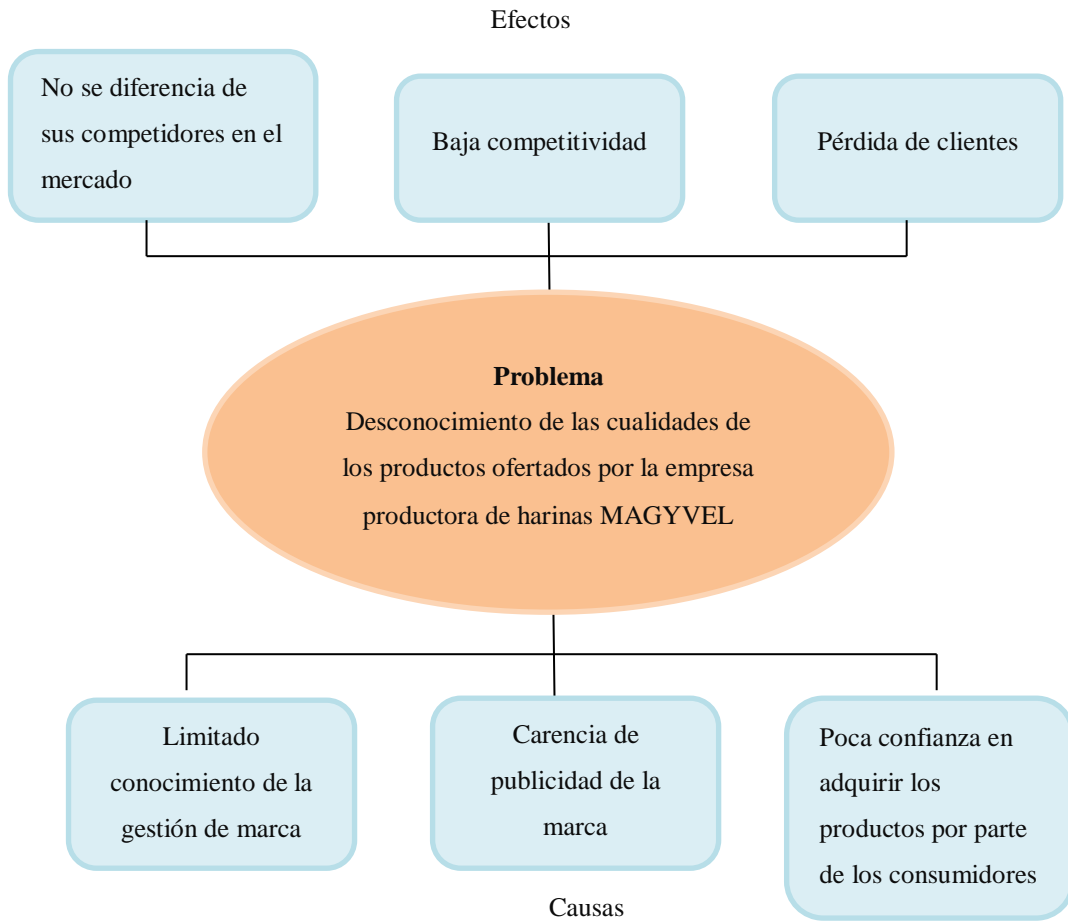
Efectos

No se diferencia de sus competidores en el mercado

Baja competitividad

Pérdida de clientes

**Problema**
Desconocimiento de las cualidades de los productos ofertados por la empresa productora de harinas MAGYVEL

Limitado conocimiento de la gestión de marca

Carencia de publicidad de la marca

Poca confianza en adquirir los productos por parte de los consumidores

Causas